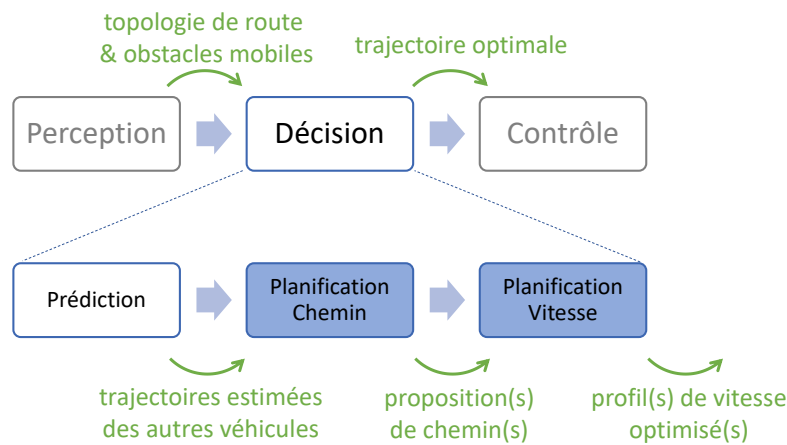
topologie de route & obstacles mobiles

trajectoire optimale

Perception

Décision

Contrôle

Prédiction

Planification Chemin

Planification Vitesse

trajectoires estimées des autres véhicules

proposition(s) de chemin(s)

profil(s) de vitesse optimisé(s)